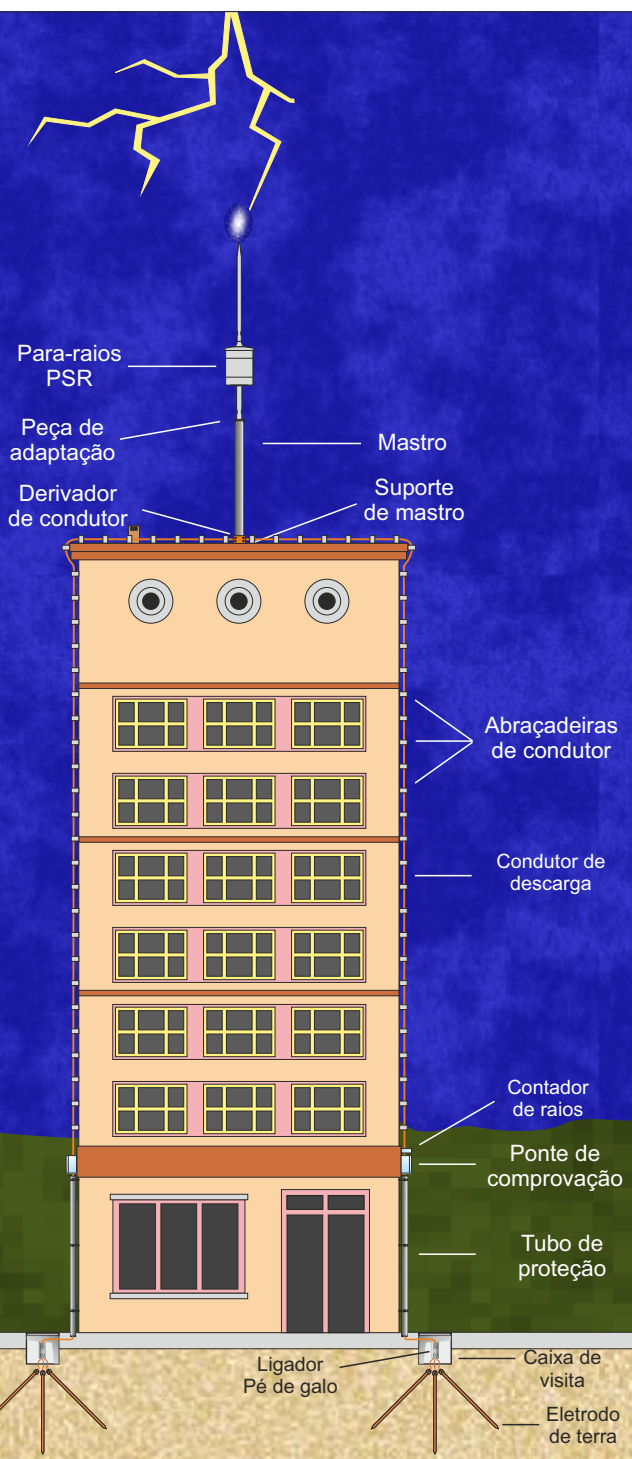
Para-raios PSR

Peça de adaptação

Mastro

Derivador de condutor

Suporte de mastro

Abraçadeiras de condutor

Condutor de descarga

Contador de raios

Ponte de comprovação

Tubo de proteção

Ligador Pé de galo

Caixa de visita

Eletrodo de terra